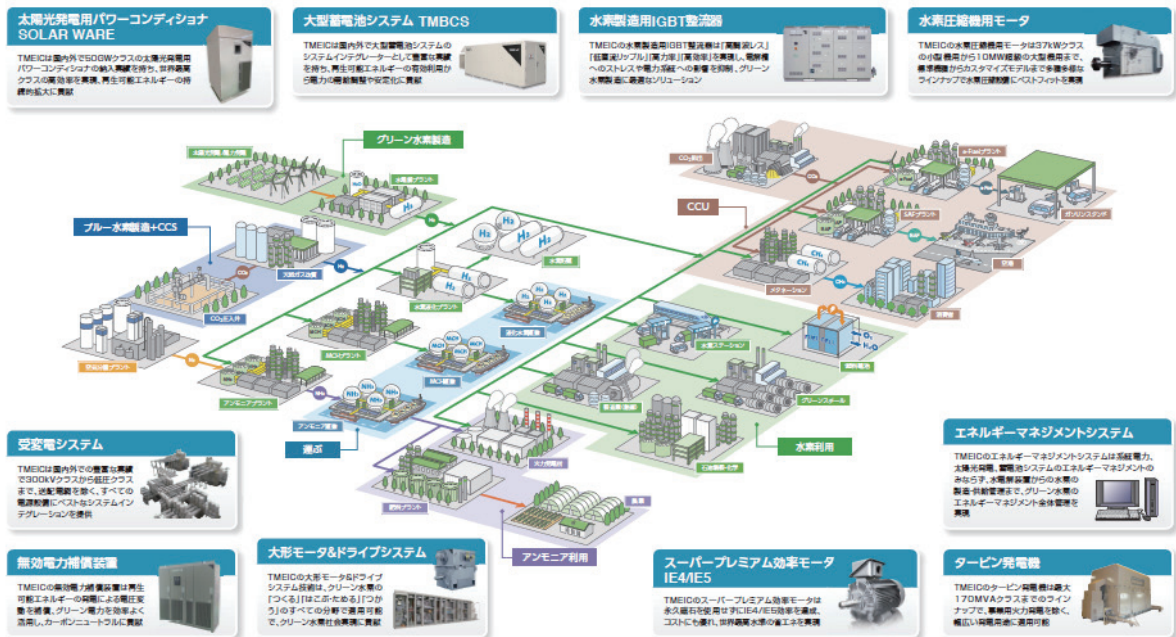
太陽光発電用パワーコンディショナ SOLAR WARE

TMEICは国内外で50GWクラスの太陽光発電用パワーコンディショナの納入実績を持ち、世界最高クラスの高効率を実現。再生可能エネルギーの持続的拡大に貢献

大型蓄電池システム TMBCS

TMEICは国内外で大型蓄電池システムのシステムインテグレーターとして豊富な実績を持ち、再生可能エネルギーの有効利用から電力の需給調整や安定化に貢献

水素製造用IGBT整流器

TMEICの水素製造用IGBT整流器は「高調波レス」「低高調波リップル」「高力率」「高効率」を実現し、電解槽へのストレスや電力系統への影響を抑制。グリーン水素製造に最適なソリューション

水素圧縮機用モータ

TMEICの水素圧縮機用モータは37kWクラスの小型機種から10MW級の大型機種まで、標準機種からカスタマイズモデルまで多種多様なラインナップで水素圧縮機器にベストフィットを実現

グリーン水素製造

ブルー水素製造+CCS

CCU

H₂

H₂

H₂

H₂

CO₂

NH₃

CH₄

O₂

H₂O

運ぶ

水素利用

アンモニア利用

受変電システム

TMEICは国内外で豊富な実績で300kVクラスから低圧クラスまで、送配電網を築く、すべての電源設備にベストなシステムインテグレーションを提供

無効電力補償装置

TMEICの無効電力補償装置は再生可能エネルギーの導入による電圧変動を補償、グリーン電力を効率よく活用し、カーボンニュートラルに貢献

大形モータ&ドライブシステム

TMEICの大形モータ&ドライブシステムは、グリーン水素の「つくる」「はこぶ・ためる」「つかう」のすべての分野で適用可能で、グリーン水素社会実現に貢献

スーパープレミアム効率モータ IE4/IE5

TMEICのスーパープレミアム効率モータは永久磁石を使用せずにIE4/IE5効率を達成、コストにも優れ、世界最高水準の省エネを実現

エネルギーマネジメントシステム

TMEICのエネルギーマネジメントシステムは系統電力、太陽光発電、蓄電池システムのエネルギーマネジメントのみならず、水電解装置からの水素の製造・供給管理まで、グリーン水素のエネルギーマネジメント全体管理を実現

タービン発電機

TMEICのタービン発電機は最大170MVAクラスまでのラインナップで、事業用火力発電を除く、幅広い発電用途に適用可能